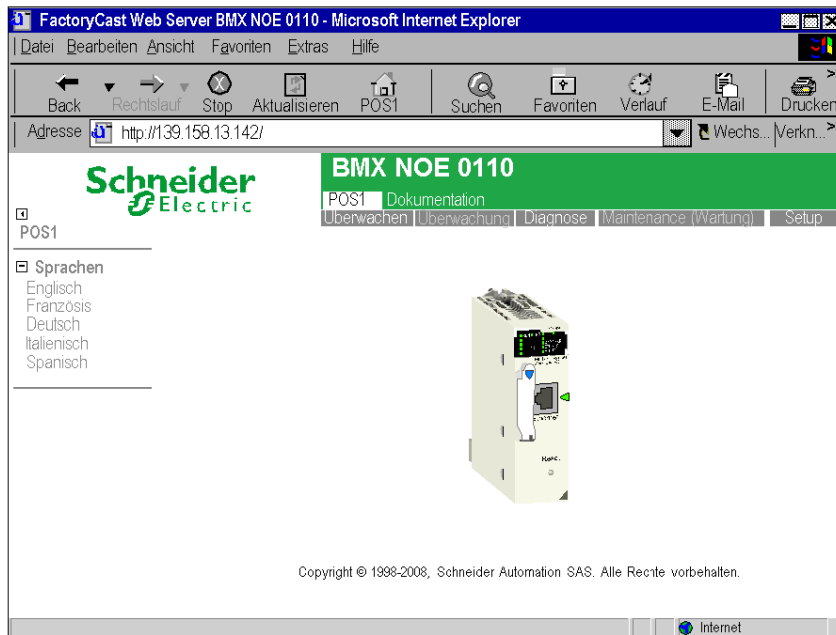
FactoryCast Web Server BMX NOE 0110 - Microsoft Internet Explorer

Datei Bearbeiten Ansicht Favoriten Extras Hilfe

Back Rechtslauf Stop Aktualisieren POS1 Suchen Favoriten Verlauf E-Mail Drucken

Adresse http://139.158.13.142/ Wechs... Verkn...

Schneider Electric

POS1

BMX NOE 0110

POS1 Dokumentation

Überwachen Überwachung Diagnose Maintenance (Wartung) Setup

Sprachen
Englisch
Französis
Deutsch
Italienisch
Spanisch

Copyright © 1998-2008, Schneider Automation SAS. Alle Recte vorbehalten.

Internet